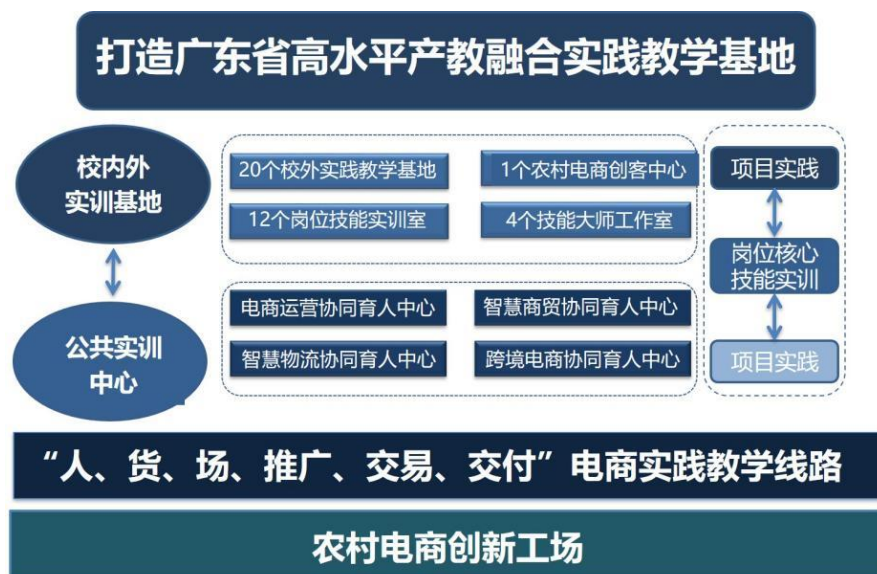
打造广东省高水平产教融合实践教学基地

校内外实训基地

公共实训中心

20个校外实践教学基地

1个农村电商创客中心

12个岗位技能实训室

4个技能大师工作室

电商运营协同育人中心

智慧商贸协同育人中心

智慧物流协同育人中心

跨境电商协同育人中心

项目实践

岗位核心技能实训

项目实践

“人、货、场、推广、交易、交付”电商实践教学线路

农村电商创新工场